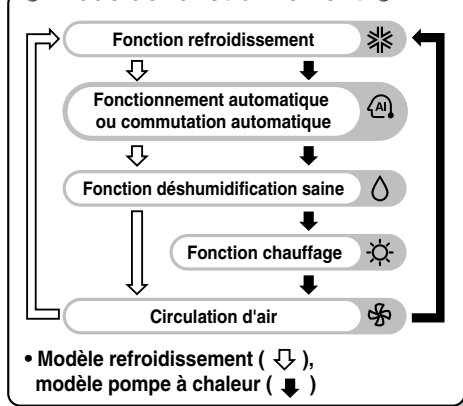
Fonction refroidissement

Fonctionnement automatique ou commutation automatique

AI

Fonction déshumidification saine

Fonction chauffage

Circulation d'air

• Modèle refroidissement ( ⇩ ), modèle pompe à chaleur ( ⬇ )